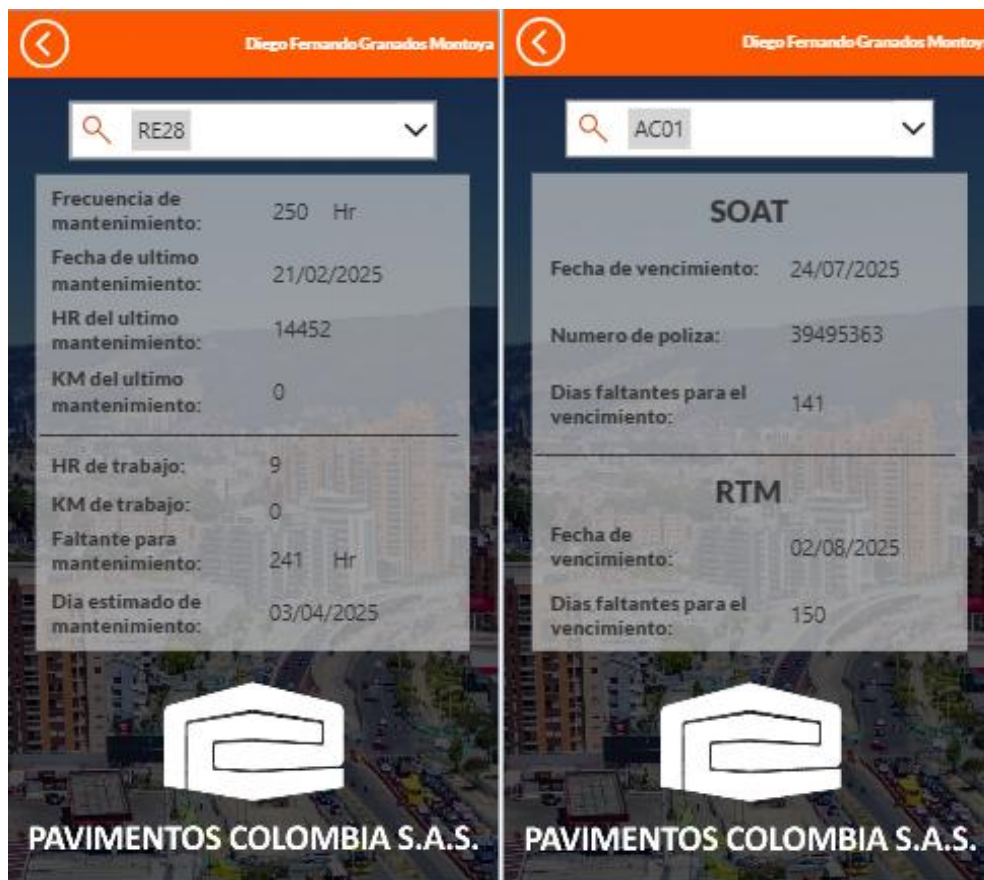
Diego Fernando Granados Montoya

RE28

Frecuencia de mantenimiento: 250 Hr

Fecha de ultimo mantenimiento: 21/02/2025

HR del ultimo mantenimiento: 14452

KM del ultimo mantenimiento: 0

HR de trabajo: 9

KM de trabajo: 0

Faltante para mantenimiento: 241 Hr

Dia estimado de mantenimiento: 03/04/2025

PAVIMENTOS COLOMBIA S.A.S.

Diego Fernando Granados Montoy

AC01

SOAT

Fecha de vencimiento: 24/07/2025

Numero de poliza: 39495363

Dias faltantes para el vencimiento: 141

RTM

Fecha de vencimiento: 02/08/2025

Dias faltantes para el vencimiento: 150

PAVIMENTOS COLOMBIA S.A.S.